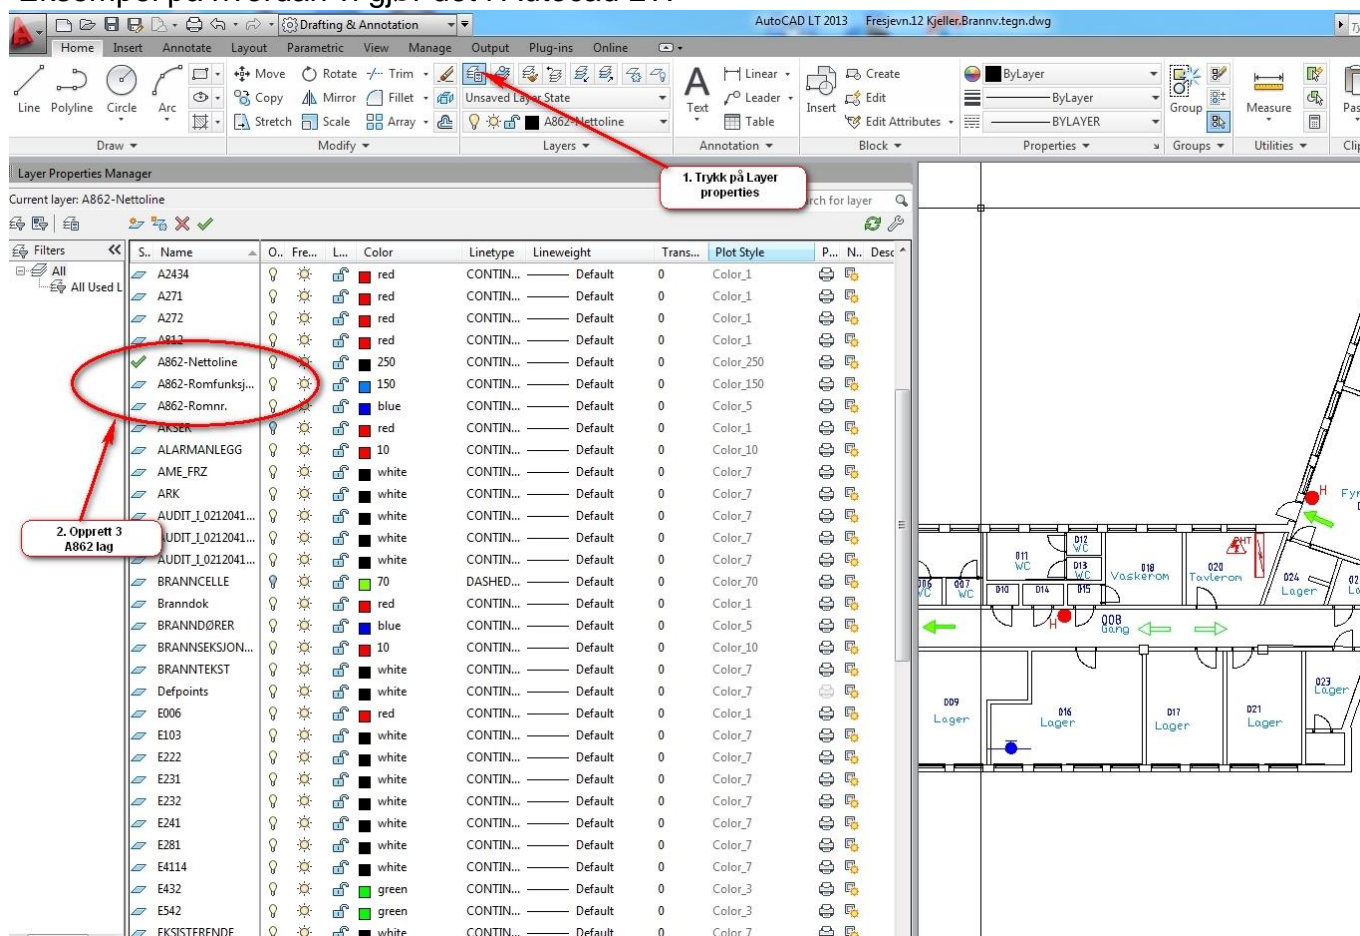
Drafting & Annotation
AutoCAD LT 2013 Fresjevn.12 Kjeller.Brannv.tegn.dwg

Home Insert Annotate Layout Parametric View Manage Output Plug-ins Online

Line Polyline Circle Arc
Move Rotate Trim Copy Mirror Fillet Stretch Scale Array
Unsaved Layer State
A862-Nettoline
Text Linear Leader Table
Insert Create Edit Edit Attributes
ByLayer ByLayer BYLAYER
Group Measure Pas

Draw Modify Layers Annotation Block Properties Groups Utilities Clip

Layer Properties Manager
Current layer: A862-Nettoline
rch for layer

1. Trykk på Layer properties

2. Opprett 3 A862 lag

Filters
All
All Used L

| S.. | Name | O.. | Fre... | L... | Color | Linetype | Lineweight | Trans... | Plot Style | P... | N.. | Desc |
|---|---|---|---|---|---|---|---|---|---|---|---|---|
| | A2434 | | | | red | CONTIN... | Default | 0 | Color_1 | | | |
| | A271 | | | | red | CONTIN... | Default | 0 | Color_1 | | | |
| | A272 | | | | red | CONTIN... | Default | 0 | Color_1 | | | |
| | A812 | | | | red | CONTIN... | Default | 0 | Color_1 | | | |
| | A862-Nettoline | | | | 250 | CONTIN... | Default | 0 | Color_250 | | | |
| | A862-Romfunksj... | | | | 150 | CONTIN... | Default | 0 | Color_150 | | | |
| | A862-Romnr. | | | | blue | CONTIN... | Default | 0 | Color_5 | | | |
| | AKSER | | | | red | CONTIN... | Default | 0 | Color_1 | | | |
| | ALARMANLEGG | | | | 10 | CONTIN... | Default | 0 | Color_10 | | | |
| | AME_FRZ | | | | white | CONTIN... | Default | 0 | Color_7 | | | |
| | ARK | | | | white | CONTIN... | Default | 0 | Color_7 | | | |
| | AUDIT_I_0212041... | | | | white | CONTIN... | Default | 0 | Color_7 | | | |
| | AUDIT_I_0212041... | | | | white | CONTIN... | Default | 0 | Color_7 | | | |
| | AUDIT_I_0212041... | | | | white | CONTIN... | Default | 0 | Color_7 | | | |
| | BRANNCELLE | | | | 70 | DASHED... | Default | 0 | Color_70 | | | |
| | Branndok | | | | red | CONTIN... | Default | 0 | Color_1 | | | |
| | BRANNDØRER | | | | blue | CONTIN... | Default | 0 | Color_5 | | | |
| | BRANNSEKSJON... | | | | 10 | CONTIN... | Default | 0 | Color_10 | | | |
| | BRANNTEKST | | | | white | CONTIN... | Default | 0 | Color_7 | | | |
| | Defpoints | | | | white | CONTIN... | Default | 0 | Color_7 | | | |
| | E006 | | | | red | CONTIN... | Default | 0 | Color_1 | | | |
| | E103 | | | | white | CONTIN... | Default | 0 | Color_7 | | | |
| | E222 | | | | white | CONTIN... | Default | 0 | Color_7 | | | |
| | E231 | | | | white | CONTIN... | Default | 0 | Color_7 | | | |
| | E232 | | | | white | CONTIN... | Default | 0 | Color_7 | | | |
| | E241 | | | | white | CONTIN... | Default | 0 | Color_7 | | | |
| | E281 | | | | white | CONTIN... | Default | 0 | Color_7 | | | |
| | E4114 | | | | white | CONTIN... | Default | 0 | Color_7 | | | |
| | E432 | | | | green | CONTIN... | Default | 0 | Color_3 | | | |
| | E542 | | | | green | CONTIN... | Default | 0 | Color_3 | | | |
| | EKSISTERENDE | | | | white | CONTIN... | Default | 0 | Color_7 | | | |

011 WC D12 WC D13 WC 018 Vaskerom 020 Tavlerom 024 Lager 02 La
006 WC 007 WC D10 D14 D15 008 Gang
009 Lager 016 Lager 017 Lager 021 Lager 023 Lager
H Fyr